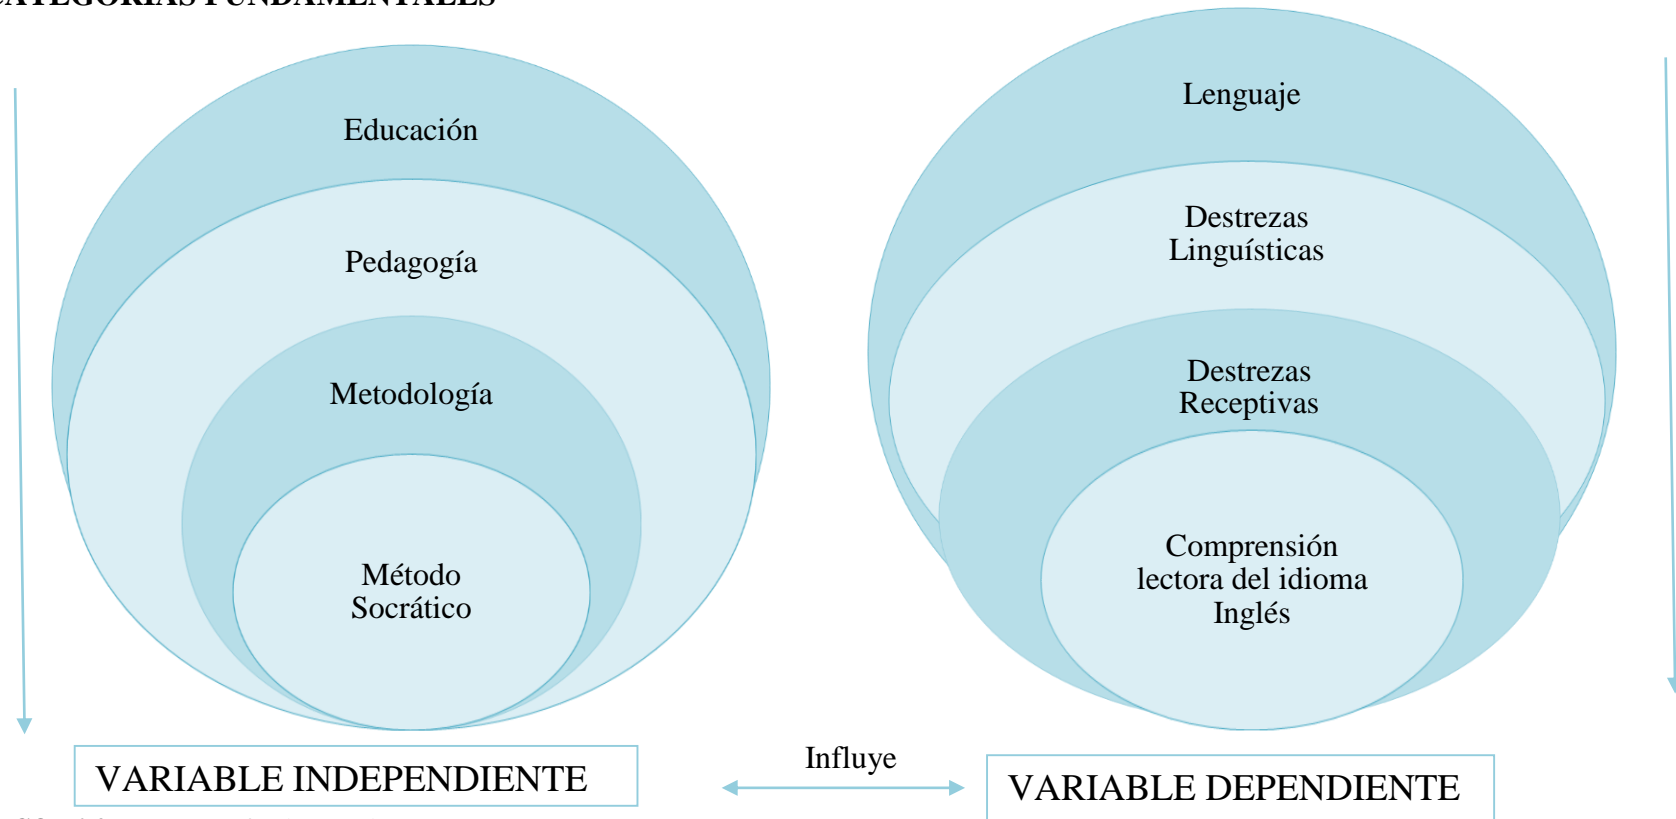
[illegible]

Educación

Pedagogía

Metodología

Método Socrático

Lenguaje

Destrezas Linguísticas

Destrezas Receptivas

Comprensión lectora del idioma Inglés

VARIABLE INDEPENDIENTE

Influye

VARIABLE DEPENDIENTE